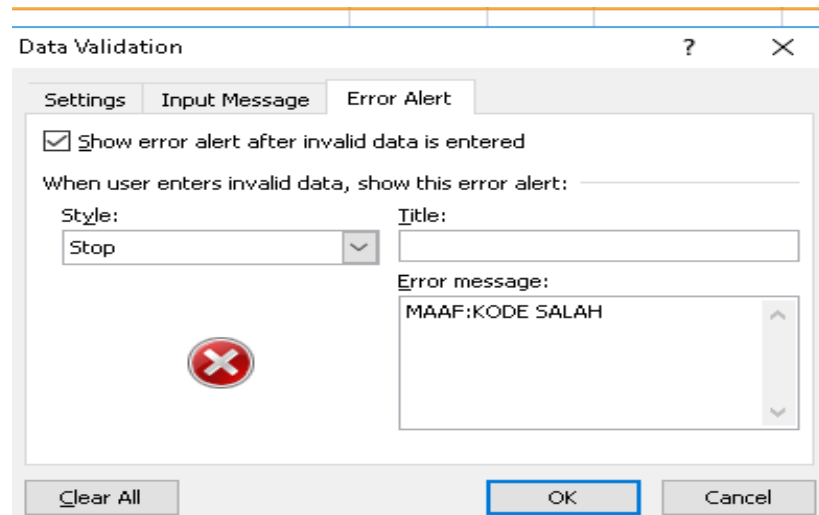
Data Validation

?

Settings

Input Message

Error Alert

Show error alert after invalid data is entered

When user enters invalid data, show this error alert:

Style:

Stop

Title:

Error message:

MAAF:KODE SALAH

Clear All

OK

Cancel